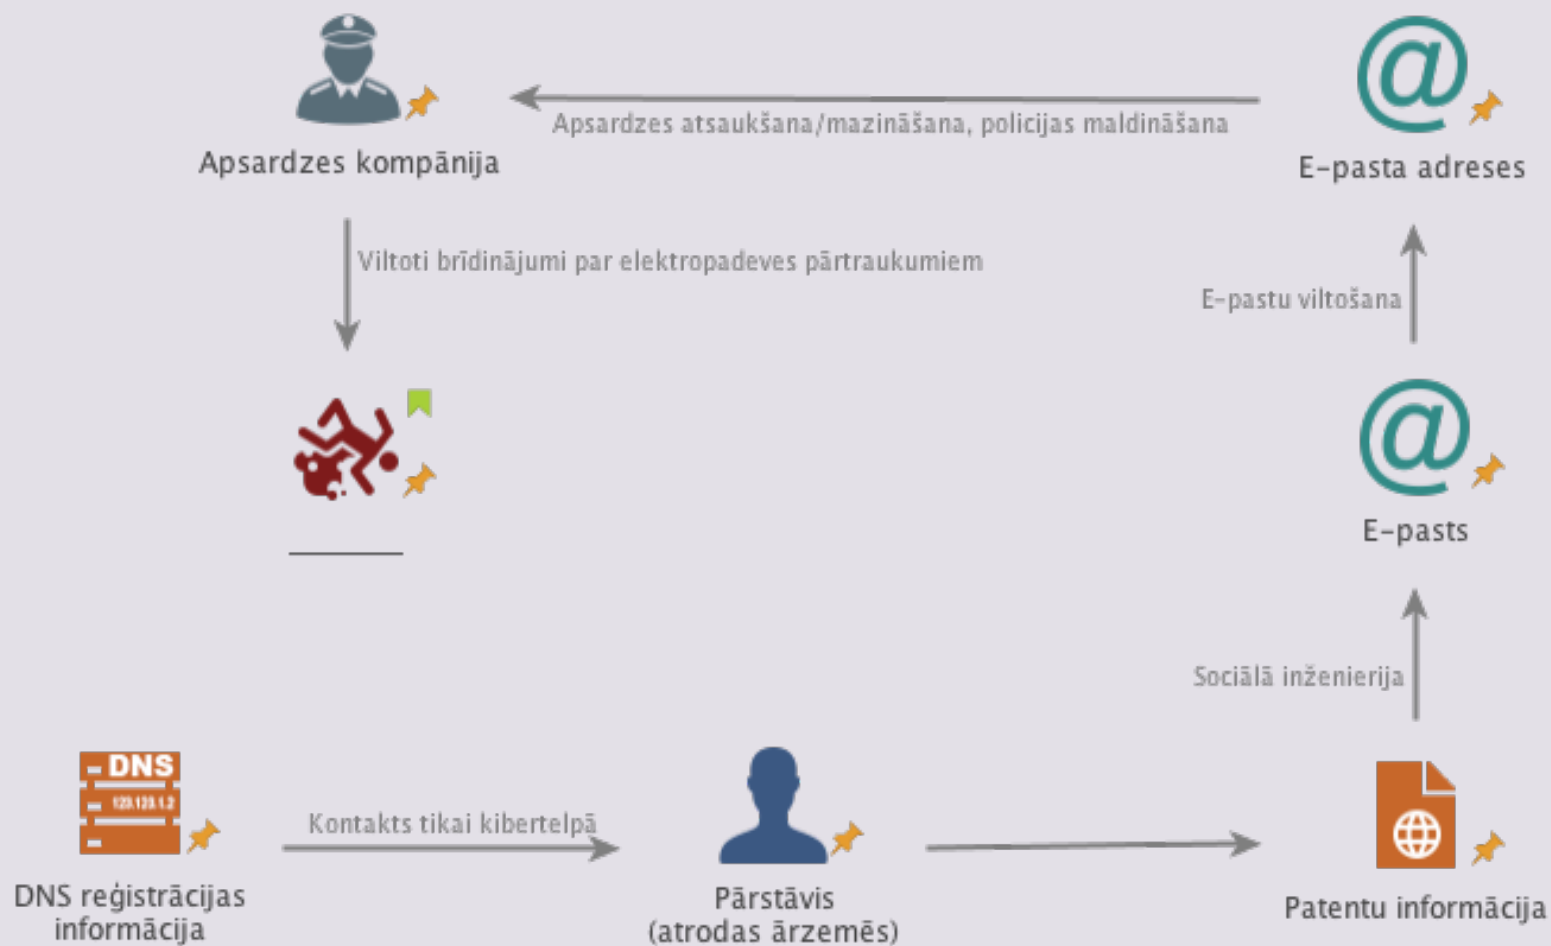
Apsardzes kompānija

Apsardzes atsaukšana/mazināšana, policijas maldināšana

@

E-pasta adreses

Viltoti brīdinājumi par elektropadeves pārtraukumiem

E-pastu viltošana

@

E-pasts

Sociālā inženierija

DNS

123.123.1.2

DNS reģistrācijas informācija

Kontakts tikai kibertelpā

Pārstāvis (atrodas ārzemēs)

Patentu informācija